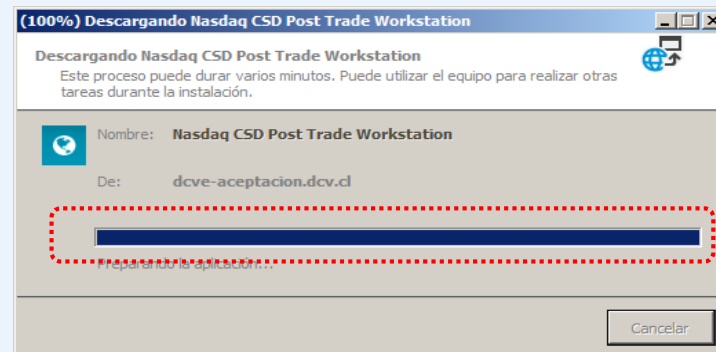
(100%) Descargando Nasdaq CSD Post Trade Workstation

Descargando Nasdaq CSD Post Trade Workstation

Este proceso puede durar varios minutos. Puede utilizar el equipo para realizar otras tareas durante la instalación.

Nombre: Nasdaq CSD Post Trade Workstation

De: dcve-aceptacion.dcv.cl

Preparando la aplicación...

Cancelar